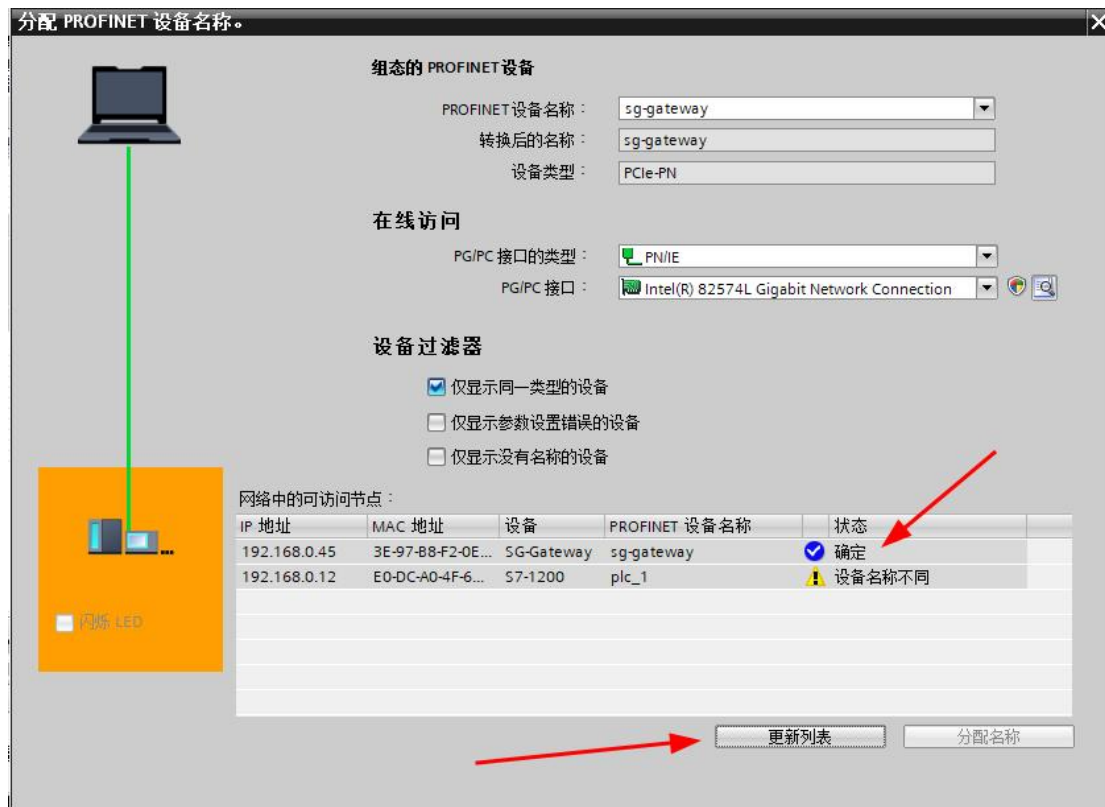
分配 PROFINET 设备名称。

组态的 PROFINET 设备

PROFINET设备名称： sg-gateway

转换后的名称： sg-gateway

设备类型： PCIe-PN

在线访问

PG/PC 接口的类型： PN/IE

PG/PC 接口： Intel(R) 82574L Gigabit Network Connection

设备过滤器

仅显示同一类型的设备

仅显示参数设置错误的设备

仅显示没有名称的设备

网络中的可访问节点：

| IP 地址 | MAC 地址 | 设备 | PROFINET 设备名称 | 状态 |
|---|---|---|---|---|
| 192.168.0.45 | 3E-97-B8-F2-0E... | SG-Gateway | sg-gateway | 确定 |
| 192.168.0.12 | E0-DC-A0-4F-6... | S7-1200 | plc_1 | 设备名称不同 |

闪烁 LED

更新列表

分配名称